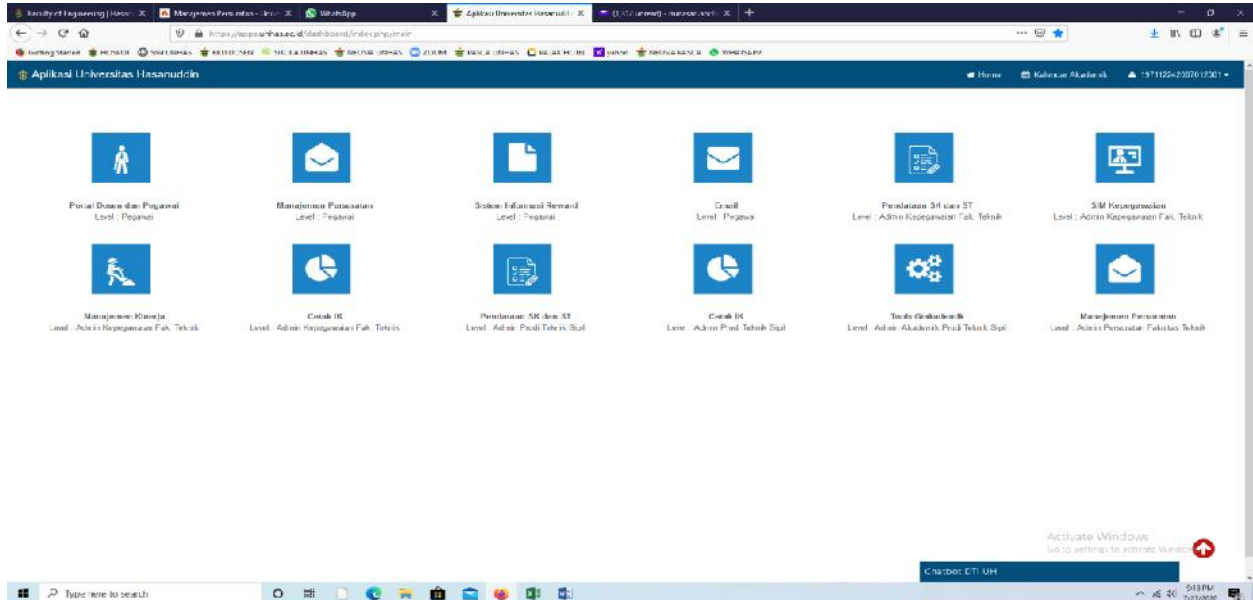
Faculty of Engineering | Hasan X | Manajemen Persuratan - Inbox X | WhatsApp X | Aplikasi Universitas Hasanuddin X | (3,312 unread) - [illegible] X | +

https://apps.unhas.ac.id/dashboard/index.php/main

Getting Started | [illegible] | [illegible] | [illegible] | SIKOLA UNHAS | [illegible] | ZOOM | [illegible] | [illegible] | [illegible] | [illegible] | WEBINAR

Aplikasi Universitas Hasanuddin

Home | Kalender Akademik | 197112242007012001

Portal Dosen dan Pegawai
Level : Pegawai

Manajemen Persuratan
Level : Pegawai

Sistem Informasi Reward
Level : Pegawai

Email
Level : Pegawai

Penilaian SK dan ST
Level : Admin Kepegawaian Fak. Teknik

SIM Kepegawaian
Level : Admin Kepegawaian Fak. Teknik

Manajemen Kinerja
Level : Admin Kepegawaian Fak. Teknik

Cetak IK
Level : Admin Kepegawaian Fak. Teknik

Penilaian SK dan ST
Level : Admin Prodi Teknik Sipil

Cetak IK
Level : Admin Prodi Teknik Sipil

Tools Sinkronisasi
Level : Admin Akademik Prodi Teknik Sipil

Manajemen Persuratan
Level : Admin Persuratan Fakultas Teknik

Activate Windows
Go to settings to activate Windows.

Chatbot DTI UH

Type here to search

5:13 PM
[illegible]